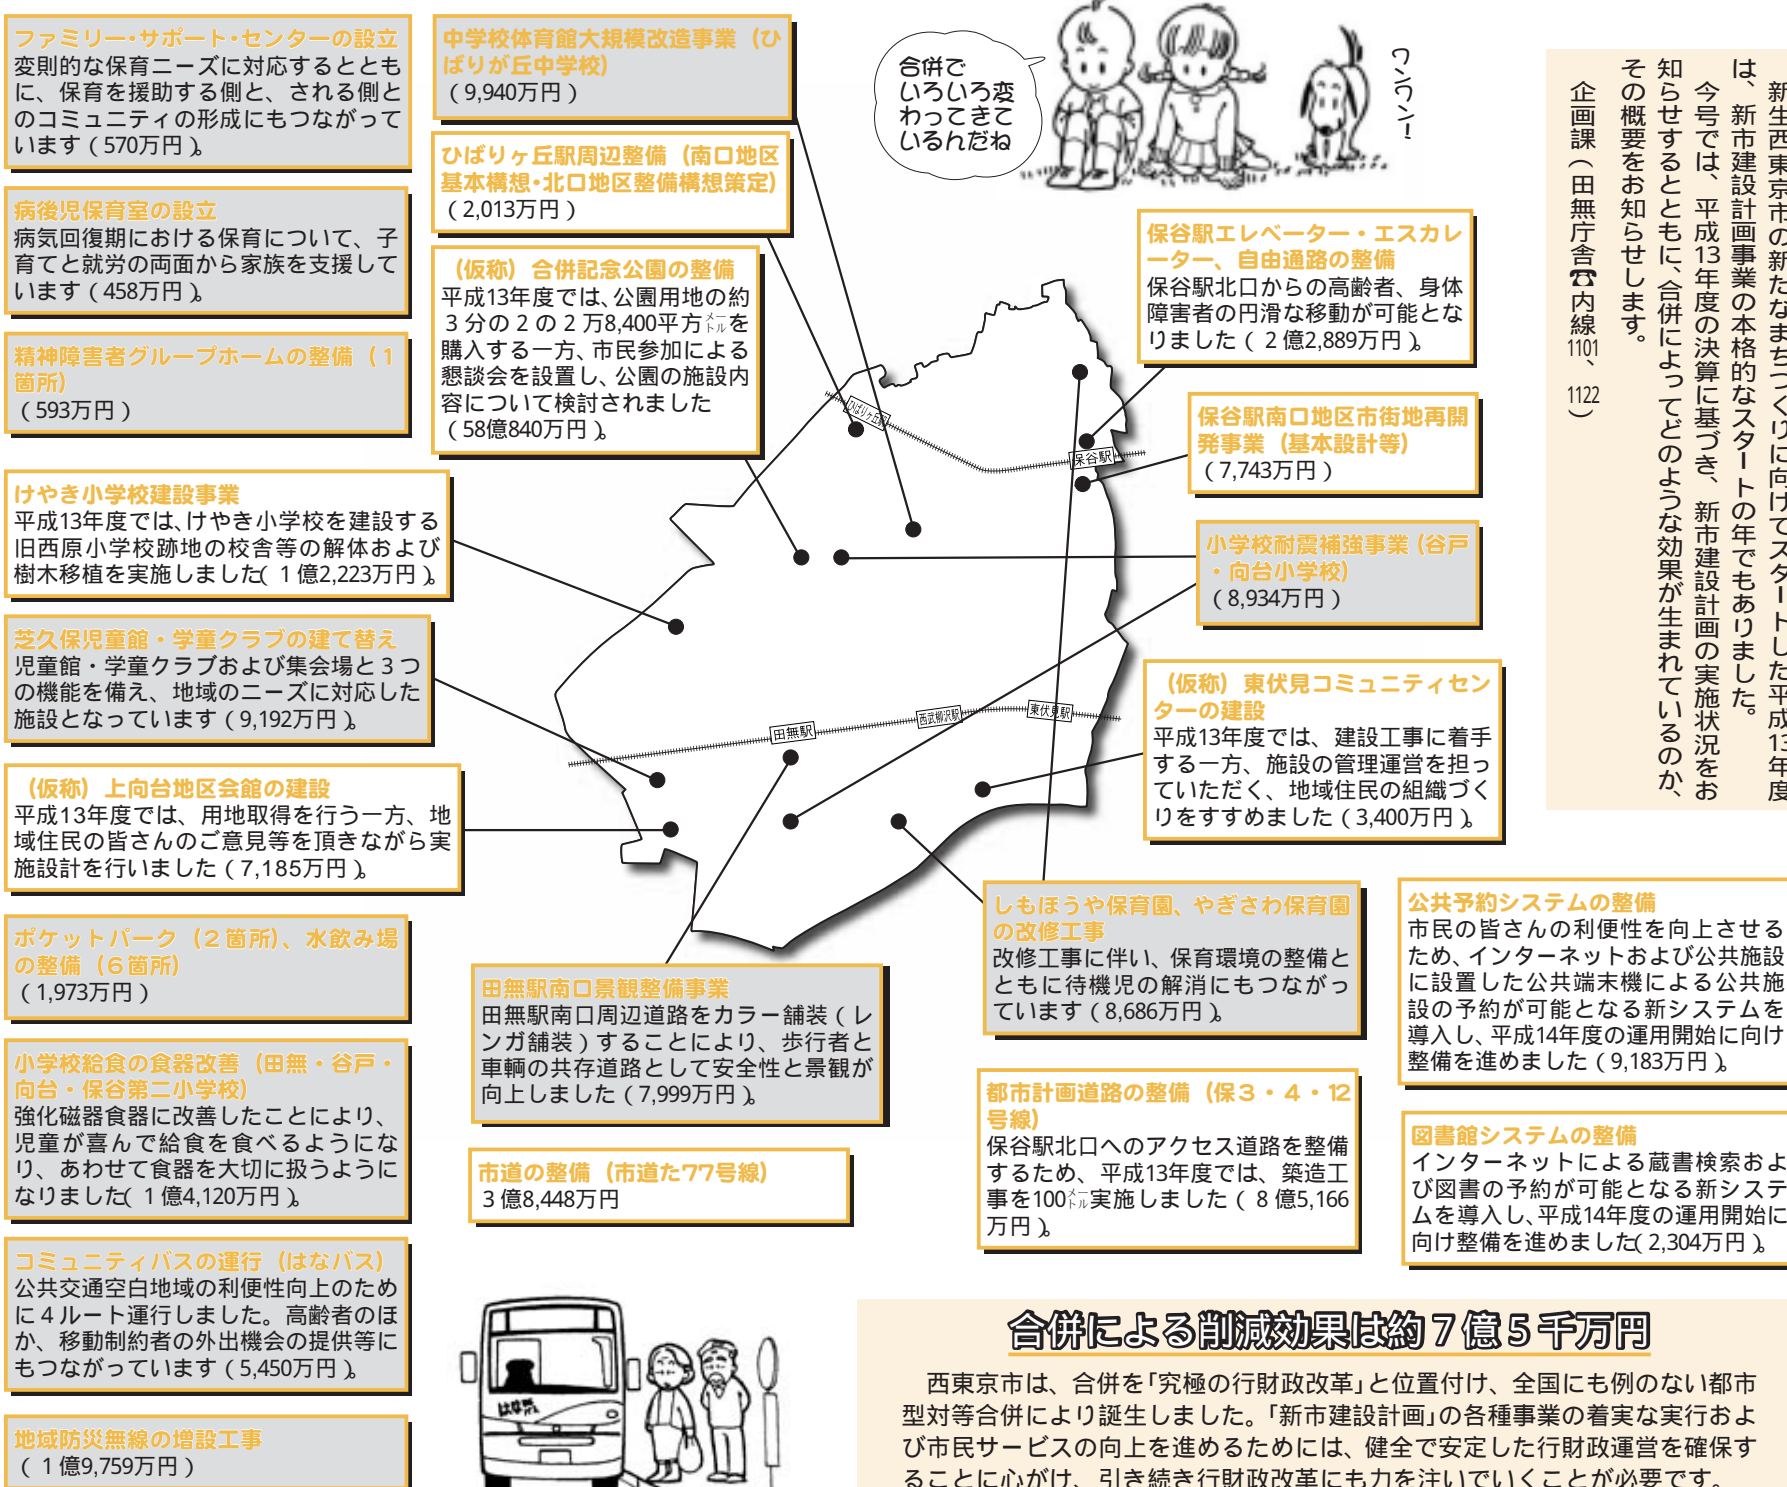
新生西東京市の新たなまちづくりに向けてスタートした平成13年度は、新市建設計画事業の本格的なスタートの年でもありました。
今号では、平成13年度の決算に基づき、新市建設計画の実施状況をお知らせするとともに、合併によってどのような効果が生まれているのか、その概要をお知らせします。

企画課（田無庁舎☎内線1101・1122）

合併でいろいろ変わってきているんだね

ワンワン！

ファミリー・サポート・センターの設立
変則的な保育ニーズに対応するとともに、保育を援助する側と、される側とのコミュニティの形成にもつながっています（570万円）。

病後児保育室の設立
病気回復期における保育について、子育てと就労の両面から家族を支援しています（458万円）。

精神障害者グループホームの整備（1箇所）
（593万円）

けやき小学校建設事業
平成13年度では、けやき小学校を建設する旧西原小学校跡地の校舎等の解体および樹木移植を実施しました（1億2,223万円）。

芝久保児童館・学童クラブの建て替え
児童館・学童クラブおよび集会場と3つの機能を備え、地域のニーズに対応した施設となっています（9,192万円）。

（仮称）上向台地区会館の建設
平成13年度では、用地取得を行う一方、地域住民の皆さんのご意見等を頂きながら実施設計を行いました（7,185万円）。

ポケットパーク（2箇所）、水飲み場の整備（6箇所）
（1,973万円）

小学校給食の食器改善（田無・谷戸・向台・保谷第二小学校）
強化磁器食器に改善したことにより、児童が喜んで給食を食べるようになり、あわせて食器を大切に扱うようになりました（1億4,120万円）。

コミュニティバスの運行（はなバス）
公共交通空白地域の利便性向上のために4ルート運行しました。高齢者のほか、移動制約者の外出機会の提供等にもつながっています（5,450万円）。

地域防災無線の増設工事
（1億9,759万円）

中学校体育館大規模改造事業（ひばりが丘中学校）
（9,940万円）

ひばりヶ丘駅周辺整備（南口地区基本構想・北口地区整備構想策定）
（2,013万円）

（仮称）合併記念公園の整備
平成13年度では、公園用地の約3分の2の2万8,400平方メートルを購入する一方、市民参加による懇談会を設置し、公園の施設内容について検討されました（58億840万円）。

ひばりヶ丘駅
保谷駅
田無駅
西武柳沢駅
東伏見駅

保谷駅エレベーター・エスカレーター、自由通路の整備
保谷駅北口からの高齢者、身体障害者の円滑な移動が可能となりました（2億2,889万円）。

保谷駅南口地区市街地再開発事業（基本設計等）
（7,743万円）

小学校耐震補強事業（谷戸・向台小学校）
（8,934万円）

（仮称）東伏見コミュニティセンターの建設
平成13年度では、建設工事に着手する一方、施設の管理運営を担っていただく、地域住民の組織づくりをすすめました（3,400万円）。

しもほうや保育園、やぎさわ保育園の改修工事
改修工事に伴い、保育環境の整備とともに待機児の解消にもつながっています（8,686万円）。

田無駅南口景観整備事業
田無駅南口周辺道路をカラー舗装（レンガ舗装）することにより、歩行者と車輌の共存道路として安全性と景観が向上しました（7,999万円）。

市道の整備（市道た77号線）
3億8,448万円

都市計画道路の整備（保3・4・12号線）
保谷駅北口へのアクセス道路を整備するため、平成13年度では、築造工事を100メートル実施しました（8億5,166万円）。

公共予約システムの整備
市民の皆さんの利便性を向上させるため、インターネットおよび公共施設に設置した公共端末機による公共施設の予約が可能となる新システムを導入し、平成14年度の運用開始に向け整備を進めました（9,183万円）。

図書館システムの整備
インターネットによる蔵書検索および図書の予約が可能となる新システムを導入し、平成14年度の運用開始に向け整備を進めました（2,304万円）。

はなバス

合併による削減効果は約7億5千万円
西東京市は、合併を「究極の行財政改革」と位置付け、全国にも例のない都市型対等合併により誕生しました。「新市建設計画」の各種事業の着実な実行および市民サービスの向上を進めるためには、健全で安定した行財政運営を確保することに心がけ、引き続き行財政改革にも力を注いでいくことが必要です。